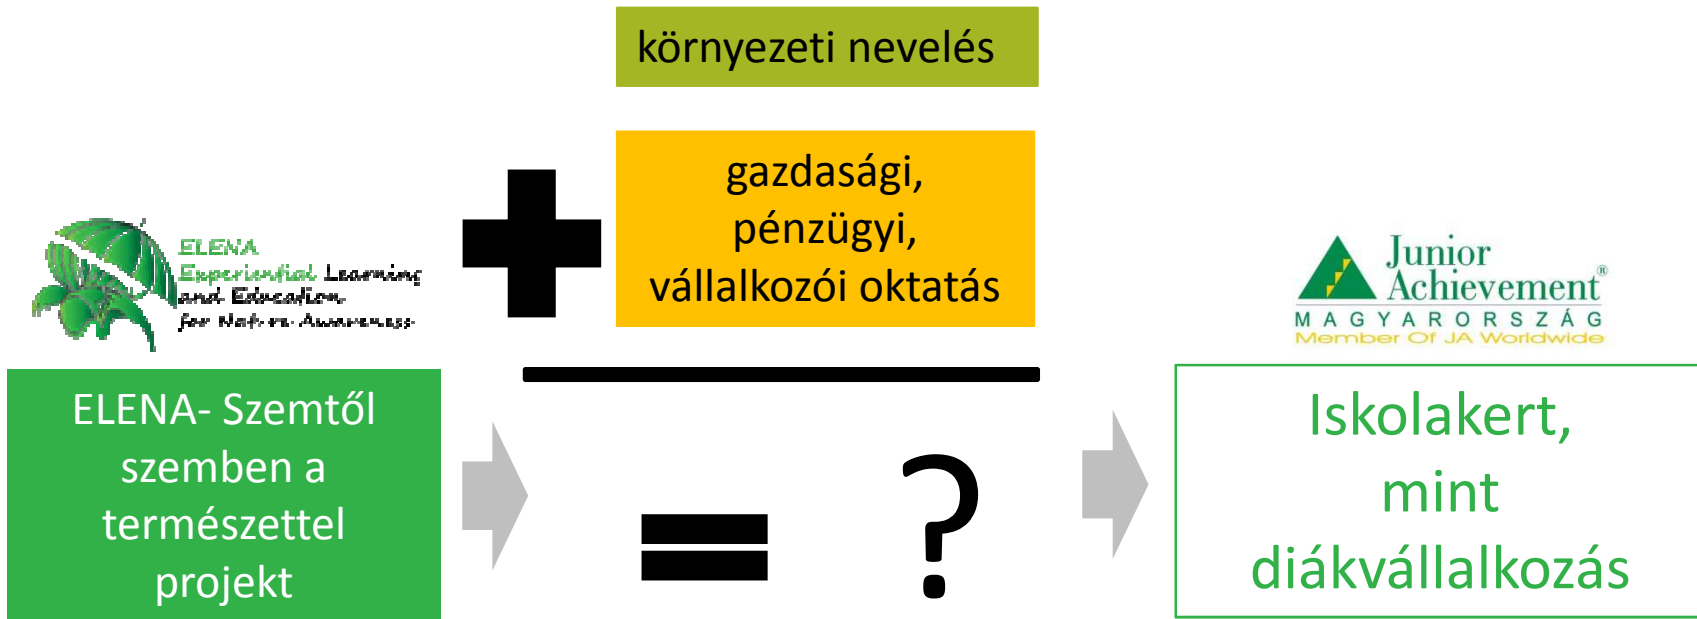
környezeti nevelés

gazdasági, pénzügyi, vállalkozói oktatás

ELENA
Experiential Learning and Education for Nature Awareness

ELENA- Szemtől szemben a természettel projekt

?

Junior Achievement®
MAGYARORSZÁG
Member Of JA Worldwide

Iskolakert, mint diákvállalkozás